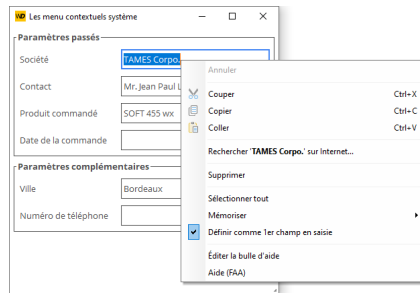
WD Les menu contextuels système

Paramètres passés

Société | TAMES Corpo.

Contact | Mr. Jean Paul L

Produit commandé | SOFT 455 wx

Date de la commande

Paramètres complémentaires

Ville | Bordeaux

Numéro de téléphone

Annuler

Couper Ctrl+X

Copier Ctrl+C

Coller Ctrl+V

Rechercher 'TAMES Corpo.' sur Internet...

Supprimer

Sélectionner tout

Mémoriser

Définir comme 1er champ en saisie

Éditer la bulle d'aide

Aide (FAA)